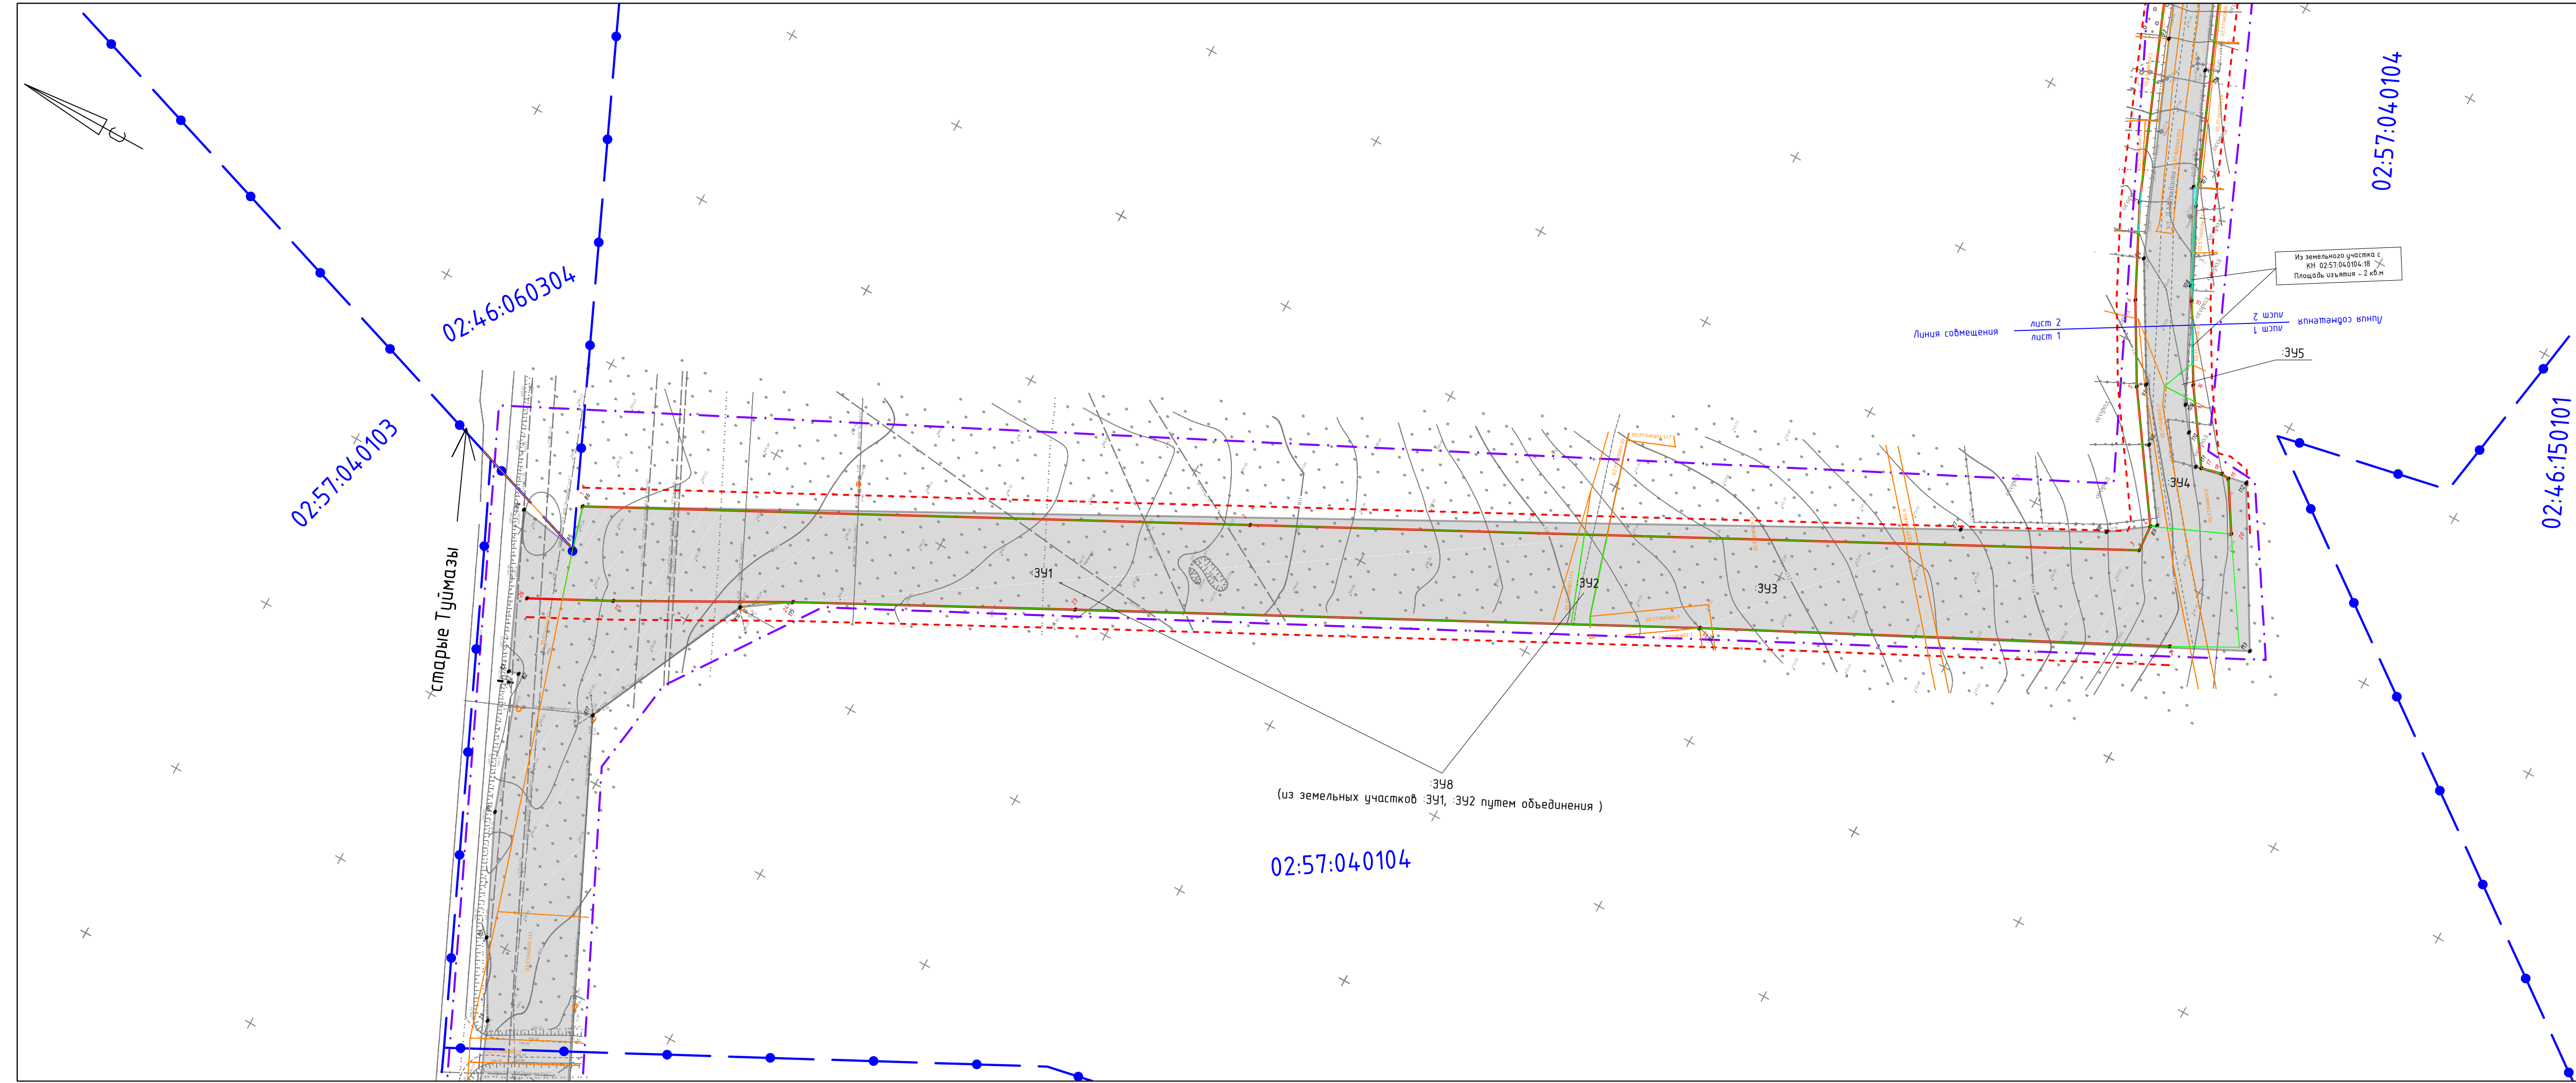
02:46:060304

02:57:040103

старые Туймазы

:ЗУ1

:ЗУ2

:ЗУ3

:ЗУ4

:ЗУ5

:ЗУ8
(из земельных участков :ЗУ1, :ЗУ2 путем объединения )

02:57:040104

02:57:040104

02:46:150101

Из земельного участка с КН 02:57:040104:18 Площадь изъятия - 2 кв.м

Линия совмещения лист 2 / лист 1

Линия совмещения лист 2 / лист 1